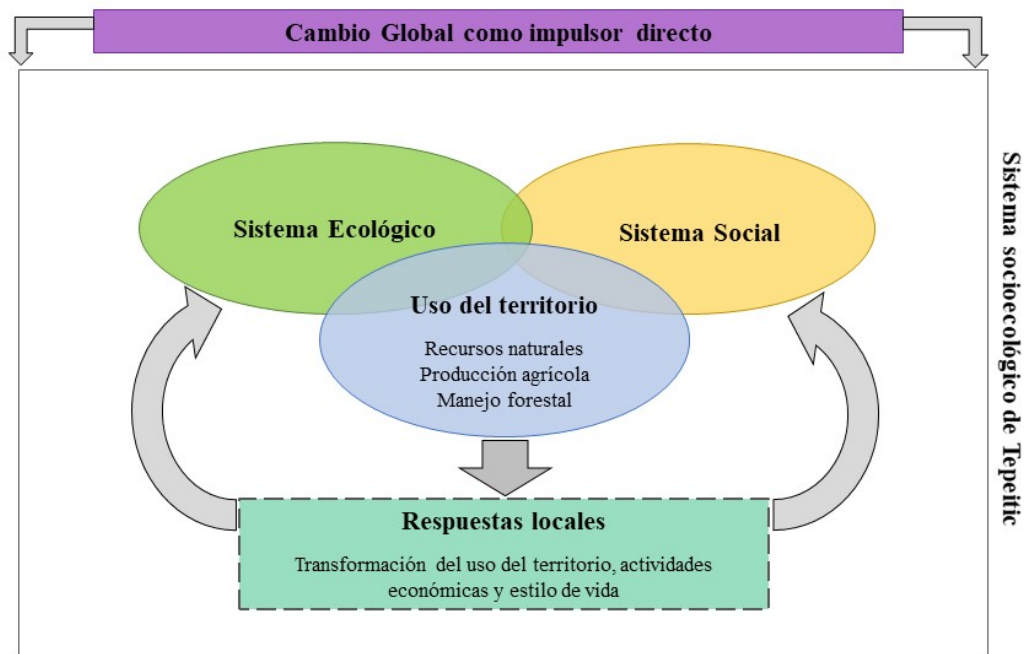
Cambio Global como impulsor directo

Sistema Ecológico

Sistema Social

Uso del territorio

Recursos naturales
Producción agrícola
Manejo forestal

Respuestas locales

Transformación del uso del territorio, actividades económicas y estilo de vida

Sistema socioecológico de Tepeitic